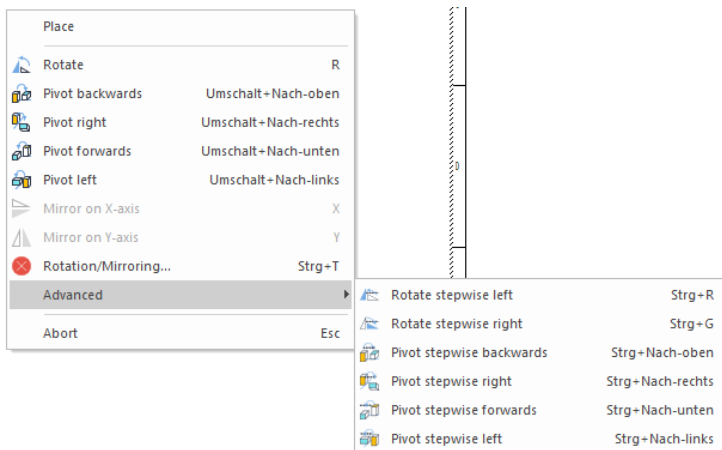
Place

Rotate R
Pivot backwards Umschalt+Nach-oben
Pivot right Umschalt+Nach-rechts
Pivot forwards Umschalt+Nach-unten
Pivot left Umschalt+Nach-links
Mirror on X-axis X
Mirror on Y-axis Y
Rotation/Mirroring... Strg+T
Advanced

Abort Esc

Rotate stepwise left Strg+R
Rotate stepwise right Strg+G
Pivot stepwise backwards Strg+Nach-oben
Pivot stepwise right Strg+Nach-rechts
Pivot stepwise forwards Strg+Nach-unten
Pivot stepwise left Strg+Nach-links

0